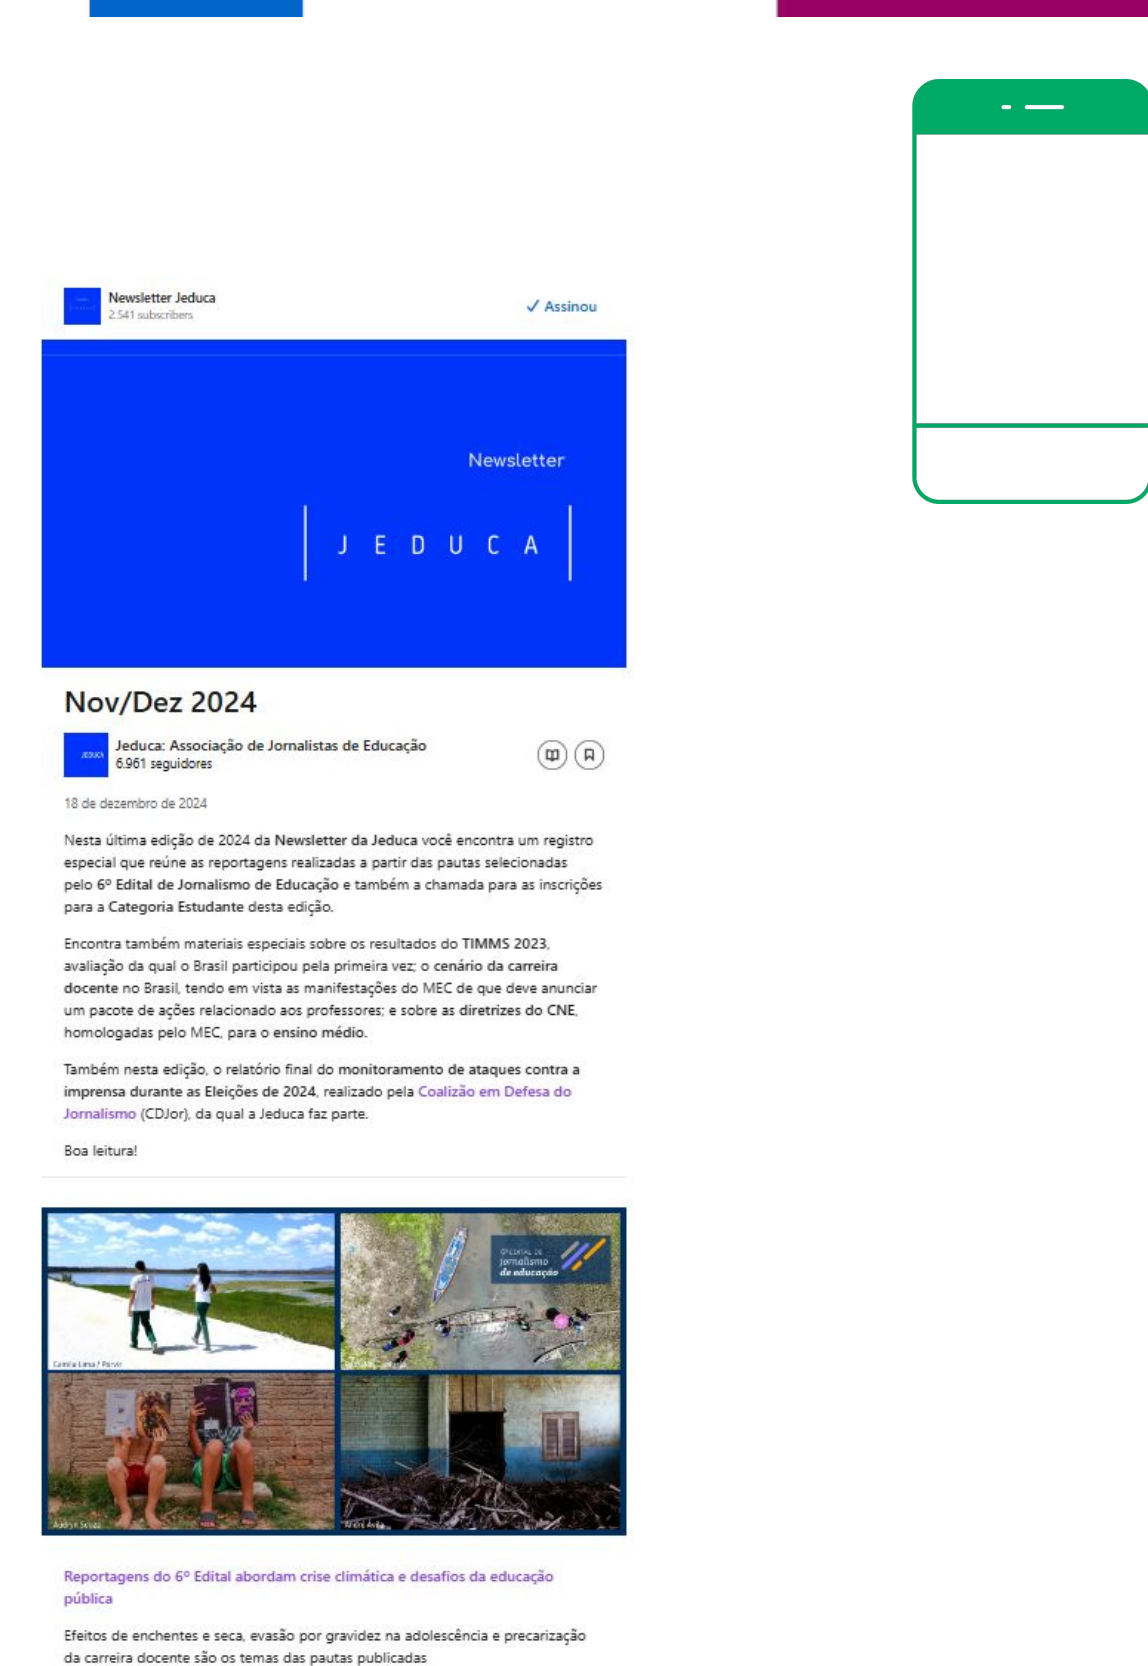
Newsletter Jeduca
2.541 subscribers

✓ Assinou

Newsletter

J E D U C A

Nov/Dez 2024

Jeduca: Associação de Jornalistas de Educação
6.961 seguidores

18 de dezembro de 2024

Nesta última edição de 2024 da Newsletter da Jeduca você encontra um registro especial que reúne as reportagens realizadas a partir das pautas selecionadas pelo 6º Edital de Jornalismo de Educação e também a chamada para as inscrições para a Categoria Estudante desta edição.

Encontra também materiais especiais sobre os resultados do TIMMS 2023, avaliação da qual o Brasil participou pela primeira vez; o cenário da carreira docente no Brasil, tendo em vista as manifestações do MEC de que deve anunciar um pacote de ações relacionado aos professores; e sobre as diretrizes do CNE, homologadas pelo MEC, para o ensino médio.

Também nesta edição, o relatório final do monitoramento de ataques contra a imprensa durante as Eleições de 2024, realizado pela Coalizão em Defesa do Jornalismo (CDJor), da qual a Jeduca faz parte.

Boa leitura!

6º EDITAL DE Jornalismo de educação

Reportagens do 6º Edital abordam crise climática e desafios da educação pública

Efeitos de enchentes e seca, evasão por gravidez na adolescência e precarização da carreira docente são os temas das pautas publicadas